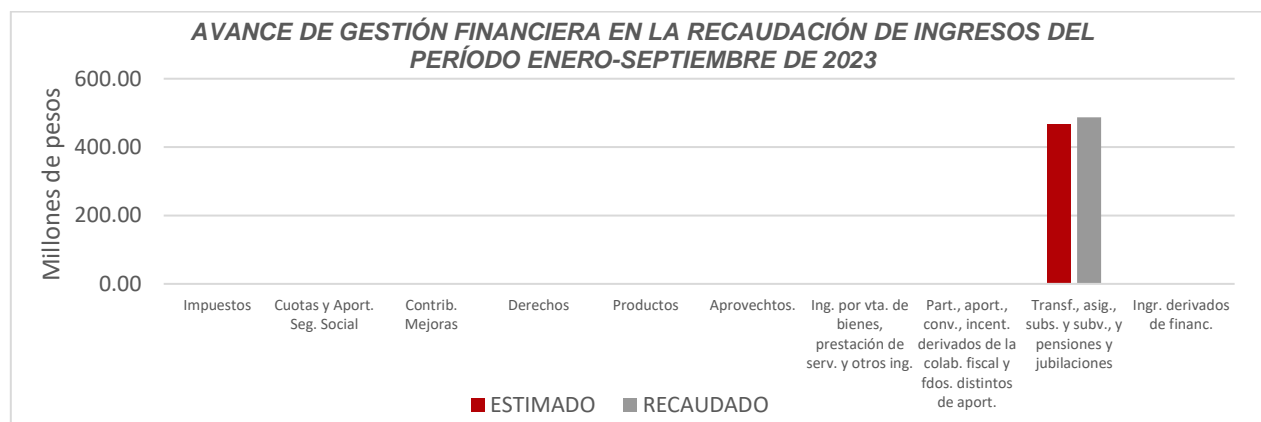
AVANCE DE GESTIÓN FINANCIERA EN LA RECAUDACIÓN DE INGRESOS DEL PERÍODO ENERO-SEPTIEMBRE DE 2023

Millones de pesos

600.00
400.00
200.00
0.00

Impuestos
Cuotas y Aport. Seg. Social
Contrib. Mejoras
Derechos
Productos
Aprovechtos.
Ing. por vta. de bienes, prestación de serv. y otros ing.
Part., aport., conv., incent. derivados de la colab. fiscal y fdos. distintos de aport.
Transf., asig., subs. y subv., y pensiones y jubilaciones
Ingr. derivados de financ.

ESTIMADO
RECAUDADO